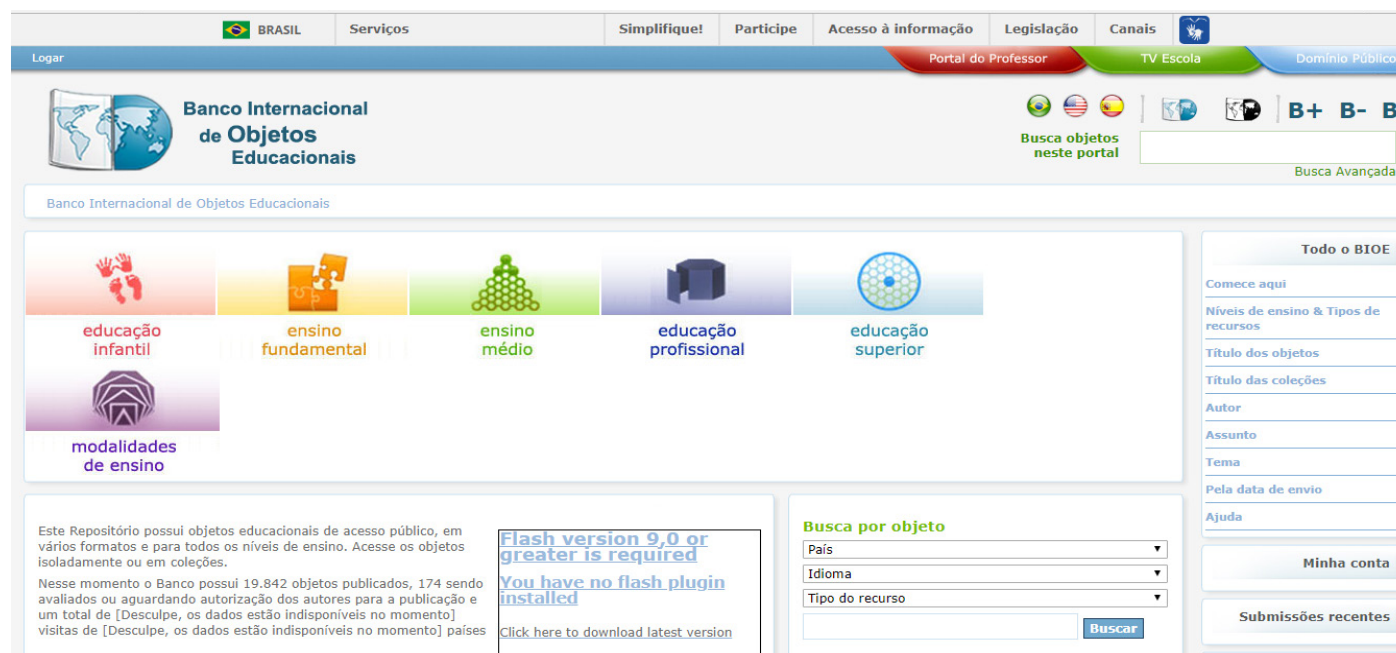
BRASIL Serviços Simplifique! Participe Acesso à informação Legislação Canais

Logar Portal do Professor TV Escola Domínio Público

Banco Internacional de Objetos Educacionais

B+ B- B

Busca objetos neste portal

Busca Avançada

Banco Internacional de Objetos Educacionais

educação infantil
ensino fundamental
ensino médio
educação profissional
educação superior
modalidades de ensino

Todo o BIOE

Comece aqui
Níveis de ensino & Tipos de recursos
Título dos objetos
Título das coleções
Autor
Assunto
Tema
Pela data de envio
Ajuda

Minha conta

Submissões recentes

Este Repositório possui objetos educacionais de acesso público, em vários formatos e para todos os níveis de ensino. Acesse os objetos isoladamente ou em coleções.

Nesse momento o Banco possui 19.842 objetos publicados, 174 sendo avaliados ou aguardando autorização dos autores para a publicação e um total de [Desculpe, os dados estão indisponíveis no momento] visitas de [Desculpe, os dados estão indisponíveis no momento] países

Flash version 9,0 or greater is required

You have no flash plugin installed

Click here to download latest version

Busca por objeto

País
Idioma
Tipo do recurso
Buscar